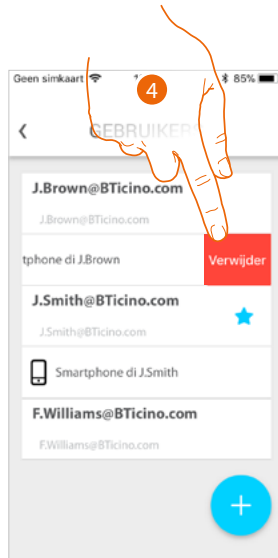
Geen simkaart
85%
4
GEBRUIKERS
J.Brown@BTicino.com
J.Brown@BTicino.com
tphone di J.Brown
Verwijder
J.Smith@BTicino.com
J.Smith@BTicino.com
Smartphone di J.Smith
F.Williams@BTicino.com
F.Williams@BTicino.com
+